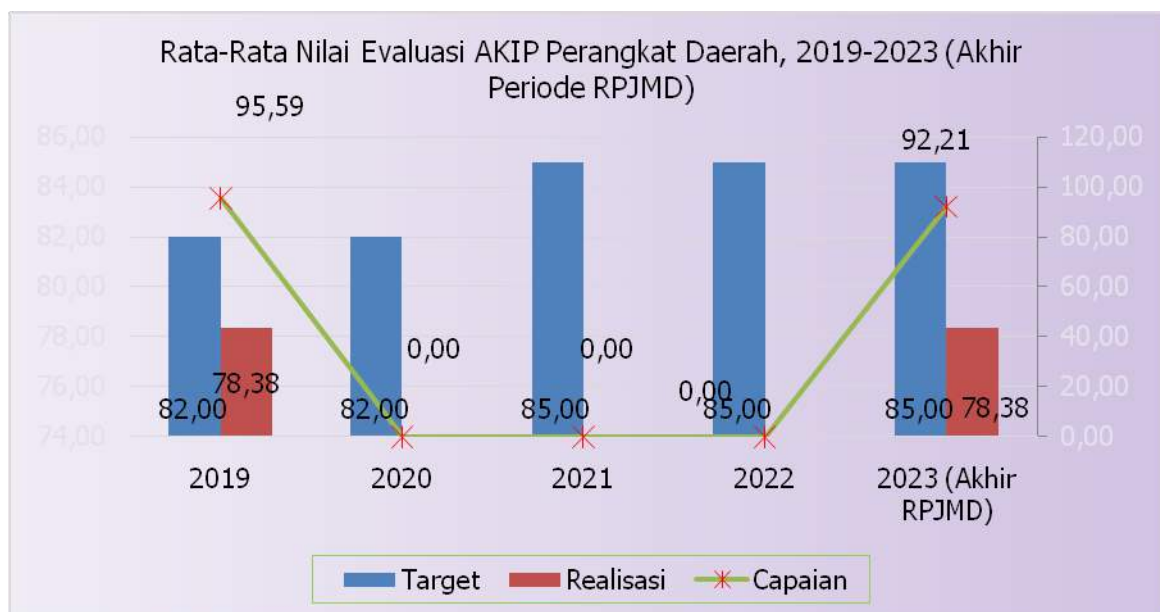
Rata-Rata Nilai Evaluasi AKIP Perangkat Daerah, 2019-2023 (Akhir Periode RPJMD)

95,59

92,21

86,00
84,00
82,00
80,00
78,00
76,00
74,00

120,00
100,00
80,00
60,00
40,00
20,00
0,00

0,00
0,00
0,00

82,00 78,38
82,00
85,00
85,00
85,00 78,38

2019
2020
2021
2022
2023 (Akhir RPJMD)

Target
Realisasi
Capaian